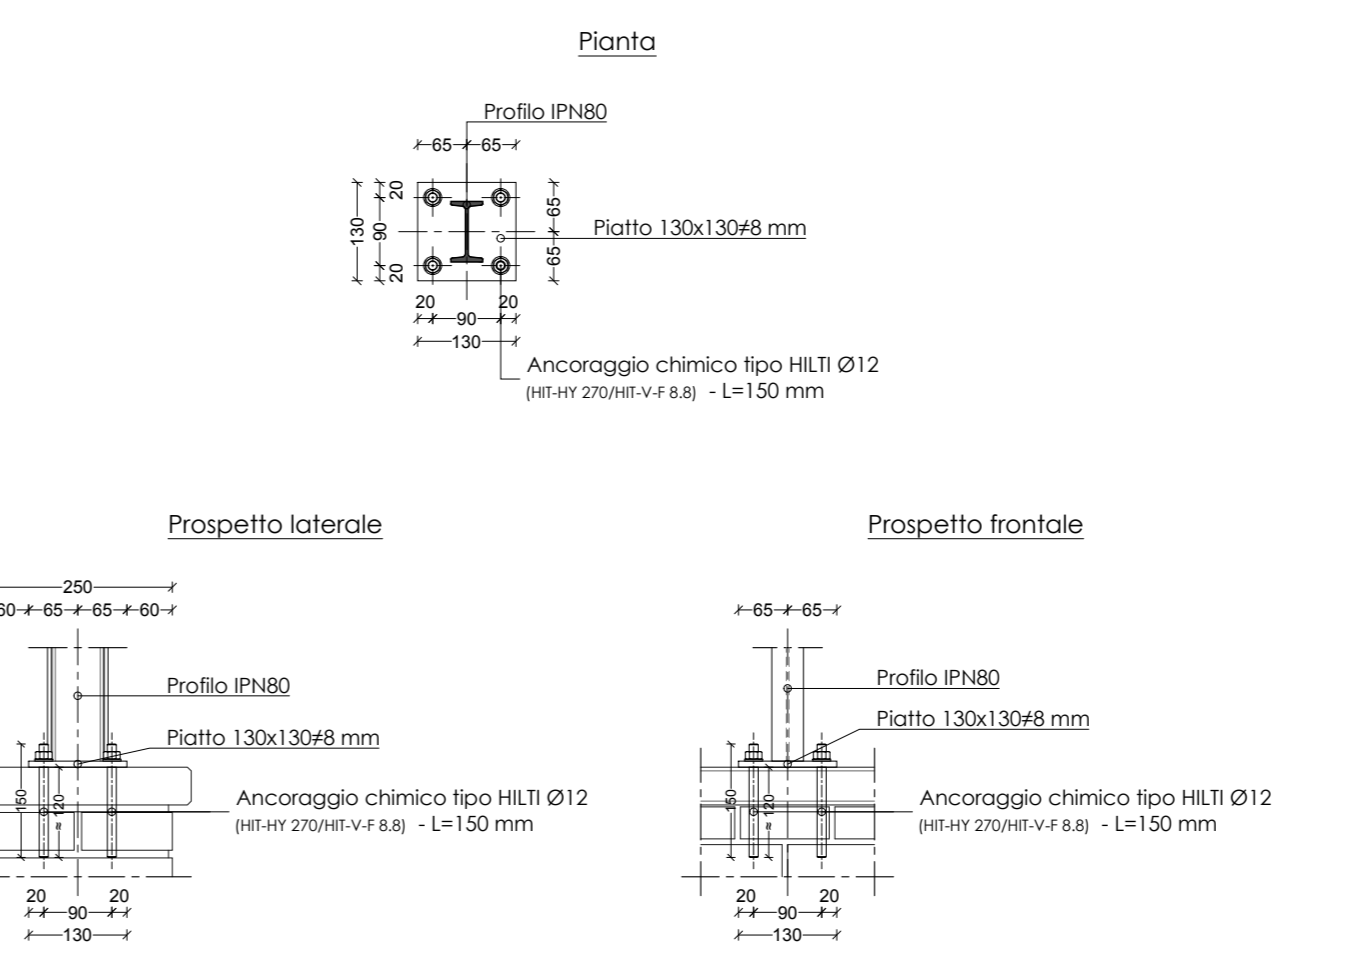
Pianta

Profilo IPN80

65 65

130 20 90 20

65 65

Piatto 130x130≠8 mm

20 20
90
130

Ancoraggio chimico tipo HILTI Ø12
(HIT-HY 270/HIT-V-F 8.8) - L=150 mm

Prospetto laterale

250
60 65 65 60

Profilo IPN80

Piatto 130x130≠8 mm

150 120

Ancoraggio chimico tipo HILTI Ø12
(HIT-HY 270/HIT-V-F 8.8) - L=150 mm

20 20
90
130

Prospetto frontale

65 65

Profilo IPN80

Piatto 130x130≠8 mm

150 120

Ancoraggio chimico tipo HILTI Ø12
(HIT-HY 270/HIT-V-F 8.8) - L=150 mm

20 20
90
130